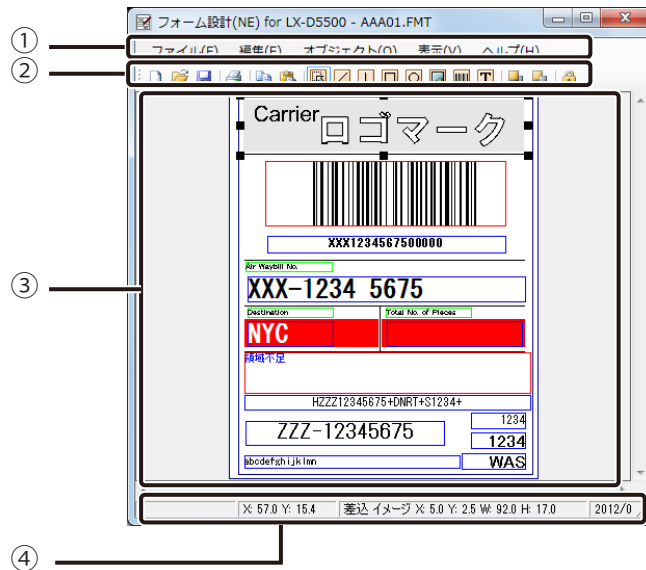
フォーム設計(NE) for LX-D5500 - AAA01.FMT

①

ファイル(F) 編集(E) オブジェクト(O) 表示(V) ヘルプ(H)

②

③

Carrier ロゴマーク

XXX1234567500000

Air Waybill No.

XXX-1234 5675

Destination

Total No. of Pieces

NYC

領域不足

HZZZ12345675+DNRT+S1234+

1234

ZZZ-12345675

1234

abcdefghijklmn

WAS

X: 57.0 Y: 15.4

差込 イメージ X: 5.0 Y: 2.5 W: 92.0 H: 17.0

2012/0

④